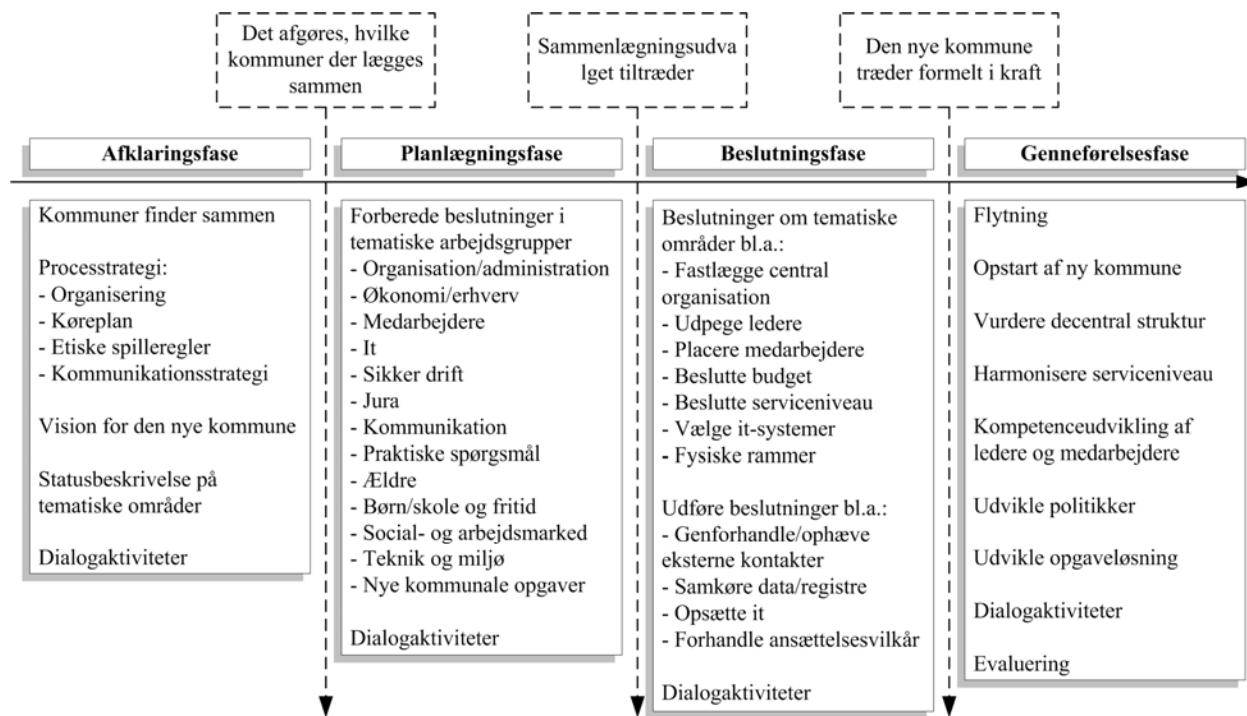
Det afgøres, hvilke kommuner der lægges sammen

Sammenlægningsudva lget tiltræder

Den nye kommune træder formelt i kraft

Afklaringsfase

Planlægningsfase

Beslutningsfase

Genneførelsesfase

Kommuner finder sammen

Processtrategi:
- Organisering
- Køreplan
- Etiske spilleregler
- Kommunikationsstrategi

Vision for den nye kommune

Statusbeskrivelse på tematiske områder

Dialogaktiviteter

Forberede beslutninger i tematiske arbejdsgrupper
- Organisation/administration
- Økonomi/erhverv
- Medarbejdere
- It
- Sikker drift
- Jura
- Kommunikation
- Praktiske spørgsmål
- Ældre
- Børn/skole og fritid
- Social- og arbejdsmarked
- Teknik og miljø
- Nye kommunale opgaver

Dialogaktiviteter

Beslutninger om tematiske områder bl.a.:
- Fastlægge central organisation
- Udpege ledere
- Placere medarbejdere
- Beslutte budget
- Beslutte serviceniveau
- Vælge it-systemer
- Fysiske rammer

Udføre beslutninger bl.a.:
- Genforhandle/ophæve eksterne kontakter
- Samkøre data/registre
- Opsætte it
- Forhandle ansættelsesvilkår

Dialogaktiviteter

Flytning

Opstart af ny kommune

Vurdere decentral struktur

Harmonisere serviceniveau

Kompetenceudvikling af ledere og medarbejdere

Udvikle politikker

Udvikle opgaveløsning

Dialogaktiviteter

Evaluering